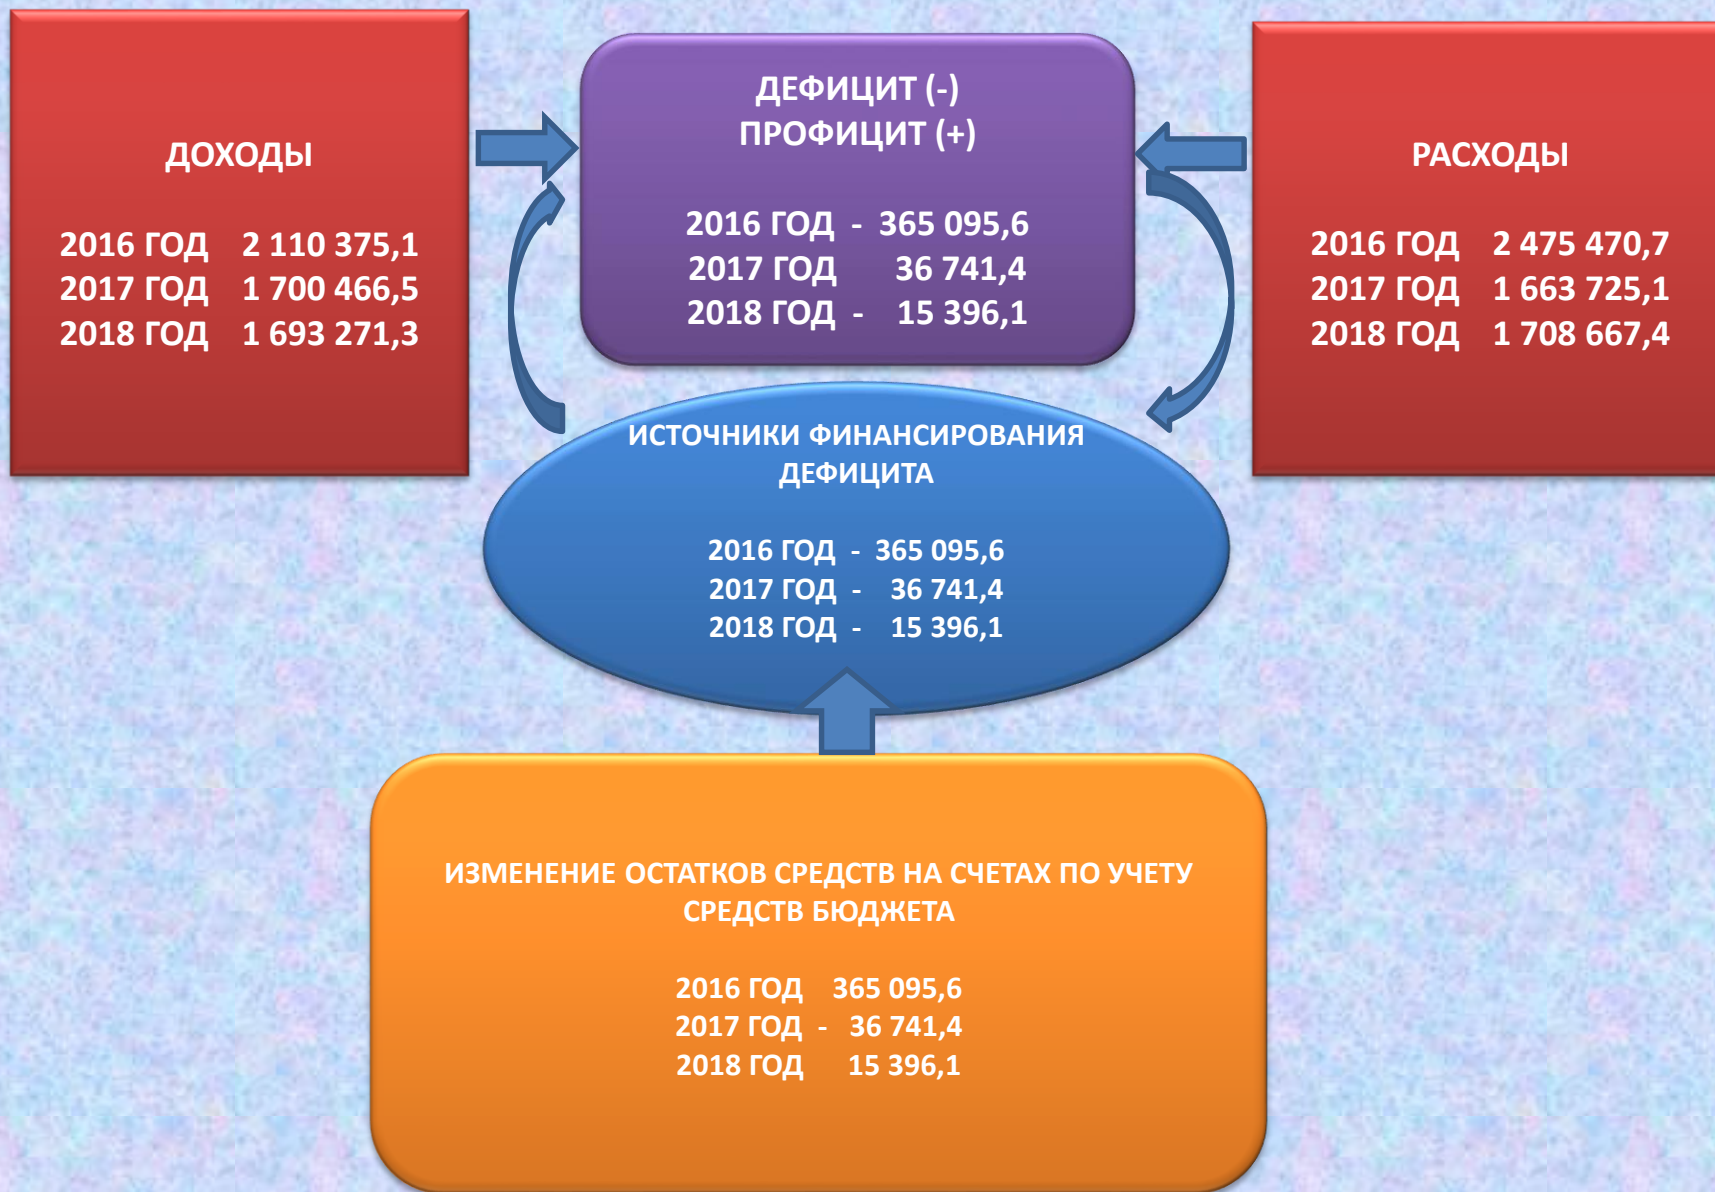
ДОХОДЫ

2016 ГОД 2 110 375,1
2017 ГОД 1 700 466,5
2018 ГОД 1 693 271,3

ДЕФИЦИТ (-)
ПРОФИЦИТ (+)

2016 ГОД - 365 095,6
2017 ГОД 36 741,4
2018 ГОД - 15 396,1

РАСХОДЫ

2016 ГОД 2 475 470,7
2017 ГОД 1 663 725,1
2018 ГОД 1 708 667,4

ИСТОЧНИКИ ФИНАНСИРОВАНИЯ ДЕФИЦИТА

2016 ГОД - 365 095,6
2017 ГОД - 36 741,4
2018 ГОД - 15 396,1

ИЗМЕНЕНИЕ ОСТАТКОВ СРЕДСТВ НА СЧЕТАХ ПО УЧЕТУ СРЕДСТВ БЮДЖЕТА

2016 ГОД 365 095,6
2017 ГОД - 36 741,4
2018 ГОД 15 396,1